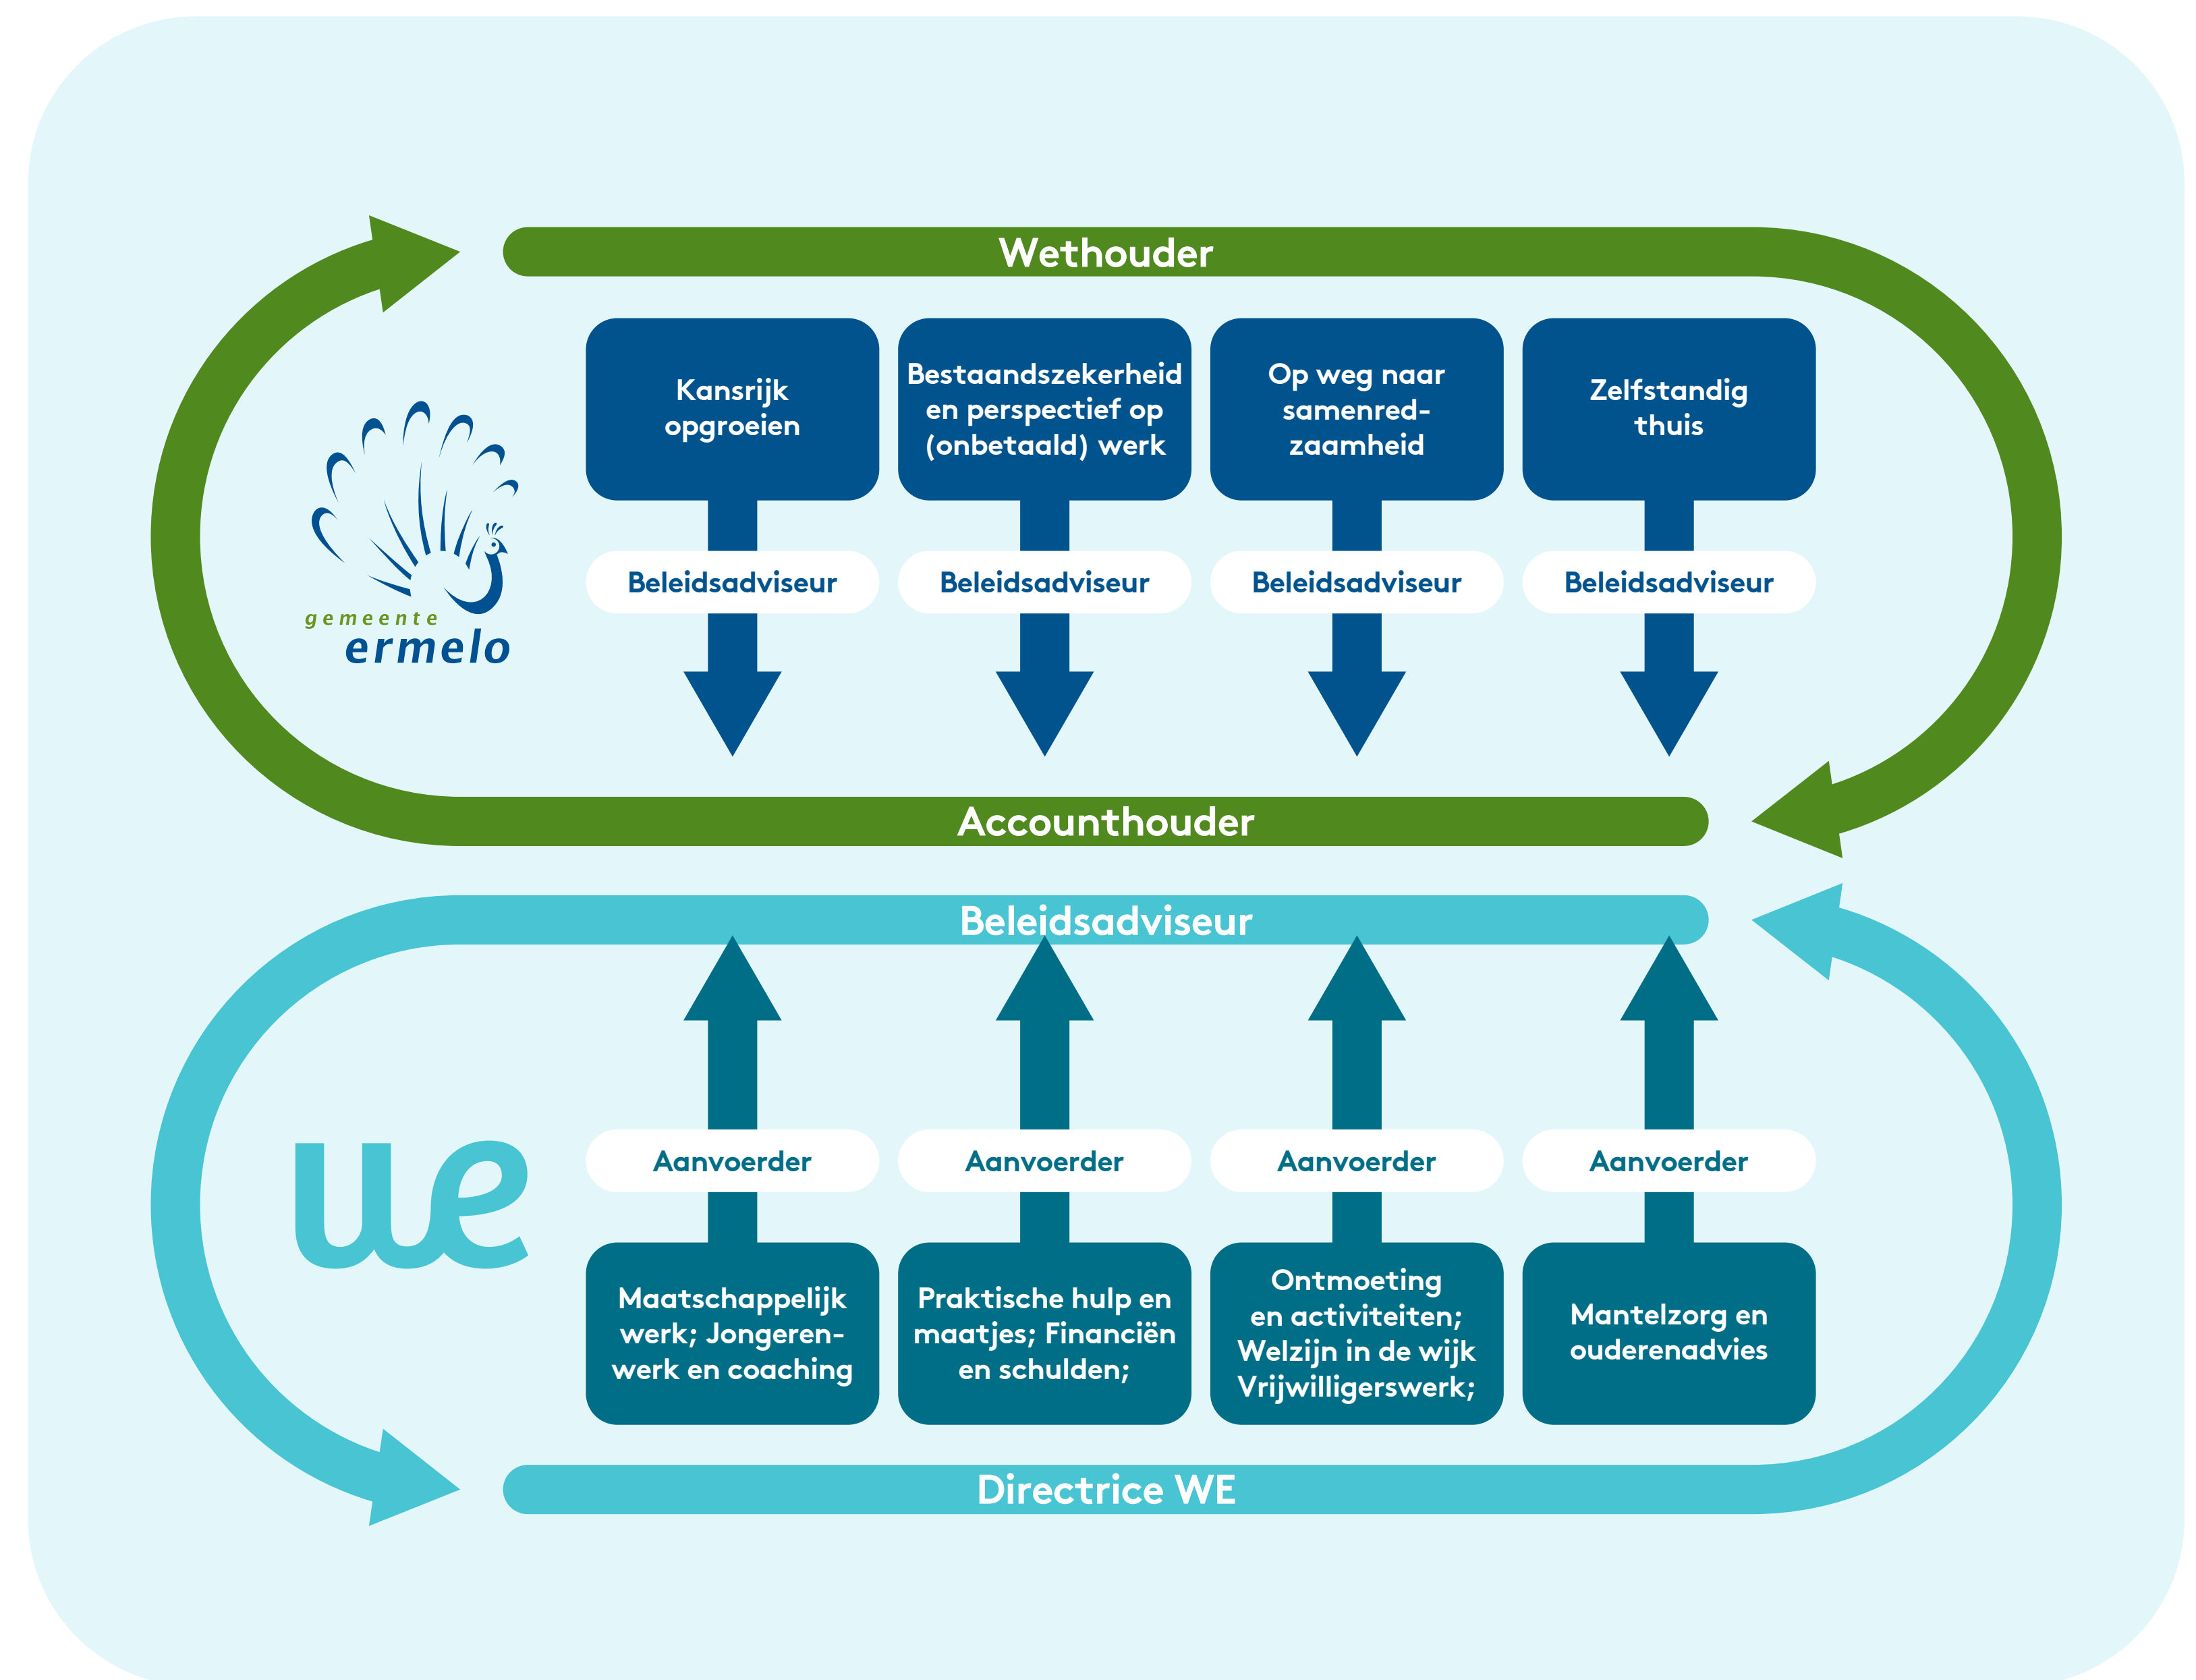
Wethouder

gemeente ermelo

Kansrijk opgroeien

Bestaandszekerheid en perspectief op (onbetaald) werk

Op weg naar samenredzaamheid

Zelfstandig thuis

Beleidsadviseur

Beleidsadviseur

Beleidsadviseur

Beleidsadviseur

Accounthouder

Beleidsadviseur

we

Aanvoerder

Aanvoerder

Aanvoerder

Aanvoerder

Maatschappelijk werk; Jongerenwerk en coaching

Praktische hulp en maatjes; Financiën en schulden;

Ontmoeting en activiteiten; Welzijn in de wijk Vrijwilligerswerk;

Mantelzorg en ouderenadvies

Directrice WE